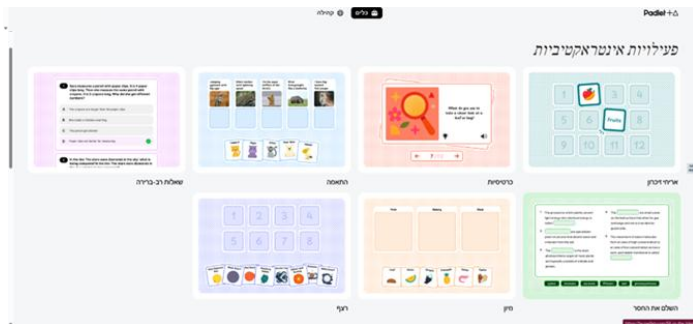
Padlet

כלים

קהילה

פעילויות אינטראקטיביות

1 2 3 4
5 6 Fruits 8
9 10 11 12

What do you use to take a closer look at a bird or bug?

1/10

אריחי זיכרון

כרטיסיות

התאמה

שאלות רב-ברירה

השלם את החסר

מיון

רצף

1 2 3 4
5 6 7 8